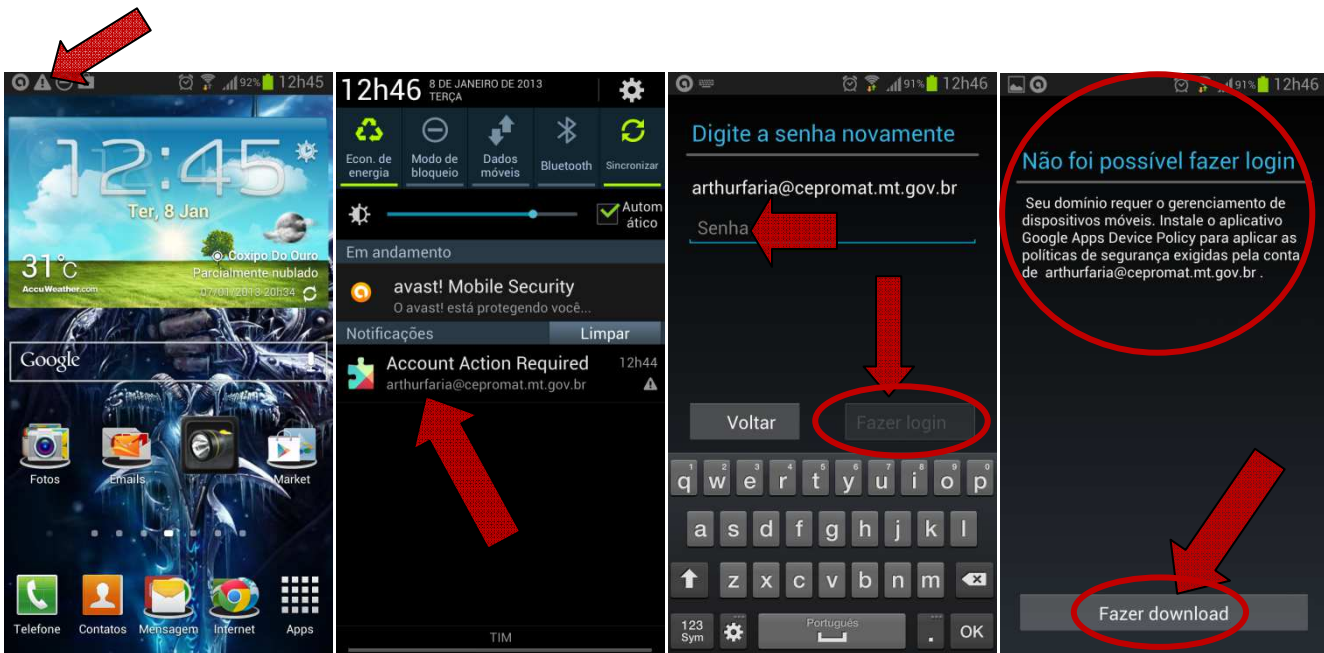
92% 12h45

12:45

Ter, 8 Jan

31°C

Coxipo Do Ouro
Parcialmente nublado
07/01/2013 20h34

AccuWeather.com

Google

Fotos Emails Market

Telefone Contatos Mensagem Internet Apps

12h46 8 DE JANEIRO DE 2013 TERÇA

Econ. de energia
Modo de bloqueio
Dados móveis
Bluetooth
Sincronizar

Automático

Em andamento

avast! Mobile Security
O avast! está protegendo você...

Notificações Limpar

Account Action Required 12h44
arthurfaria@cepromat.mt.gov.br

TIM

91% 12h46

Digite a senha novamente

arthurfaria@cepromat.mt.gov.br

Senha

Voltar Fazer login

q w e r t y u i o p
a s d f g h j k l
z x c v b n m
123 Sym Português . OK

91% 12h46

Não foi possível fazer login

Seu domínio requer o gerenciamento de dispositivos móveis. Instale o aplicativo Google Apps Device Policy para aplicar as políticas de segurança exigidas pela conta de arthurfaria@cepromat.mt.gov.br .

Fazer download